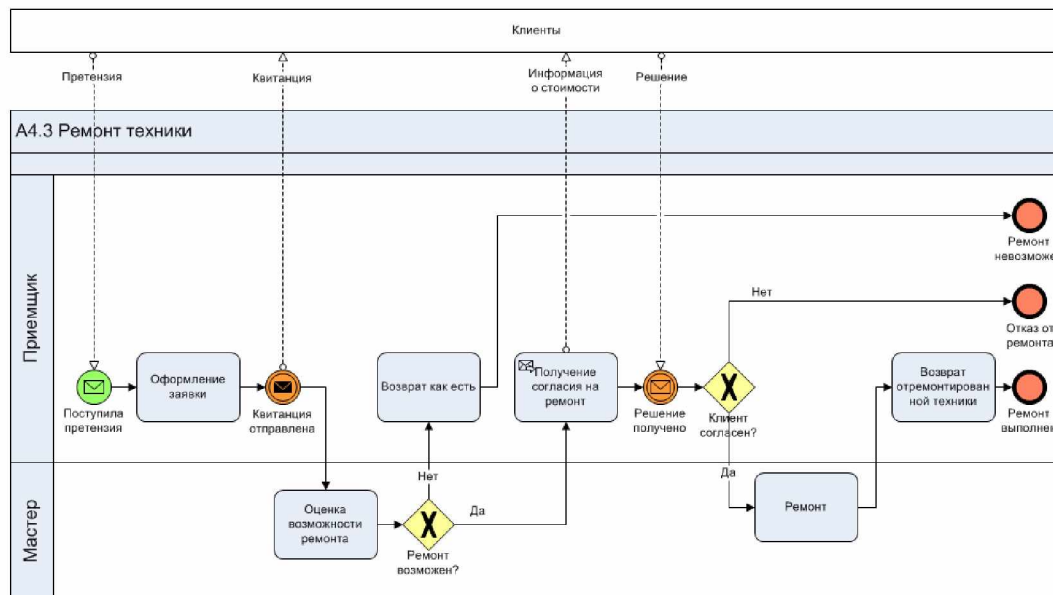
Клиенты

Претензия

Квитанция

Информация о стоимости

Решение

А4.3 Ремонт техники

Приемщик

Мастер

Поступила претензия

Оформление заявки

Квитанция отправлена

Оценка возможности ремонта

Ремонт возможен?

Нет

Да

Возврат как есть

Получение согласия на ремонт

Решение получено

Клиент согласен?

Нет

Да

Ремонт

Возврат отремонтированной техники

Ремонт невозмож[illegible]

Отказ от ремонта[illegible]

Ремонт выполнен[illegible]